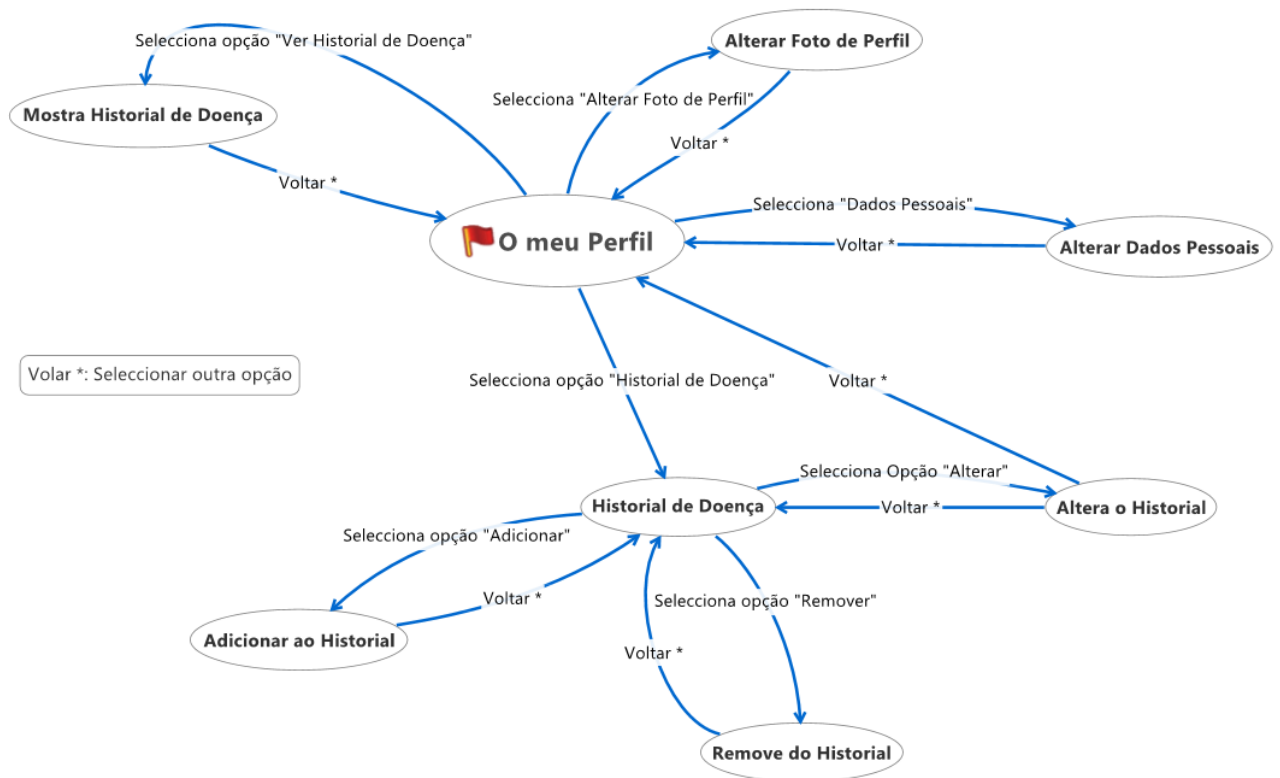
Selecciona opção "Ver Historial de Doença"

Alterar Foto de Perfil

Mostra Historial de Doença

Selecciona "Alterar Foto de Perfil"

Voltar *

Voltar *

Selecciona "Dados Pessoais"

O meu Perfil

Voltar *

Alterar Dados Pessoais

Volar *: Seleccionar outra opção

Selecciona opção "Historial de Doença"

Voltar *

Selecciona Opção "Alterar"

Historial de Doença

Voltar *

Altera o Historial

Selecciona opção "Adicionar"

Voltar *

Selecciona opção "Remover"

Adicionar ao Historial

Voltar *

Remove do Historial